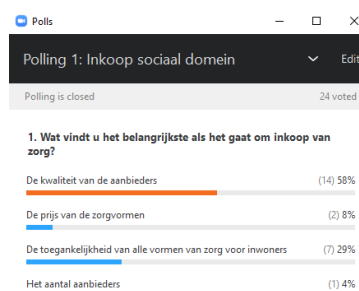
Polls

Polling 1: Inkoop sociaal domein

Edit

Polling is closed

24 voted

1. Wat vindt u het belangrijkste als het gaat om inkoop van zorg?

De kwaliteit van de aanbieders (14) 58%

De prijs van de zorgvormen (2) 8%

De toegankelijkheid van alle vormen van zorg voor inwoners (7) 29%

Het aantal aanbieders (1) 4%